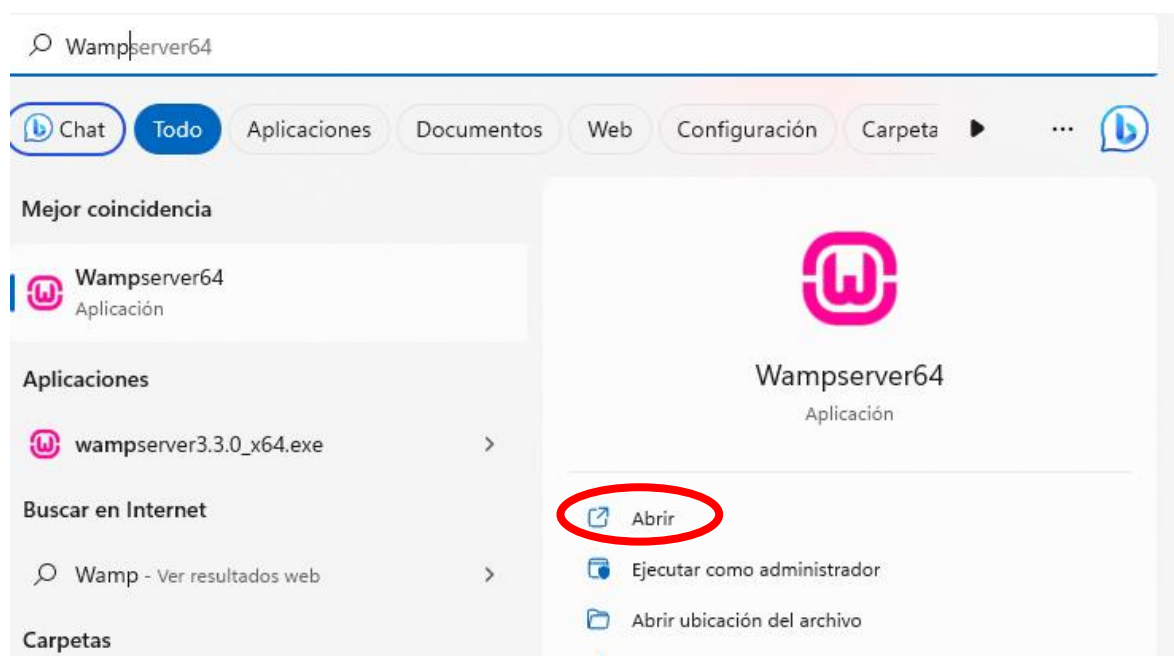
Wampserver64

Chat Todo Aplicaciones Documentos Web Configuración Carpeta ...

Mejor coincidencia

Wampserver64
Aplicación

Aplicaciones

wampserver3.3.0_x64.exe

Buscar en Internet

Wamp - Ver resultados web

Carpetas

Wampserver64
Aplicación

Abrir
Ejecutar como administrador
Abrir ubicación del archivo